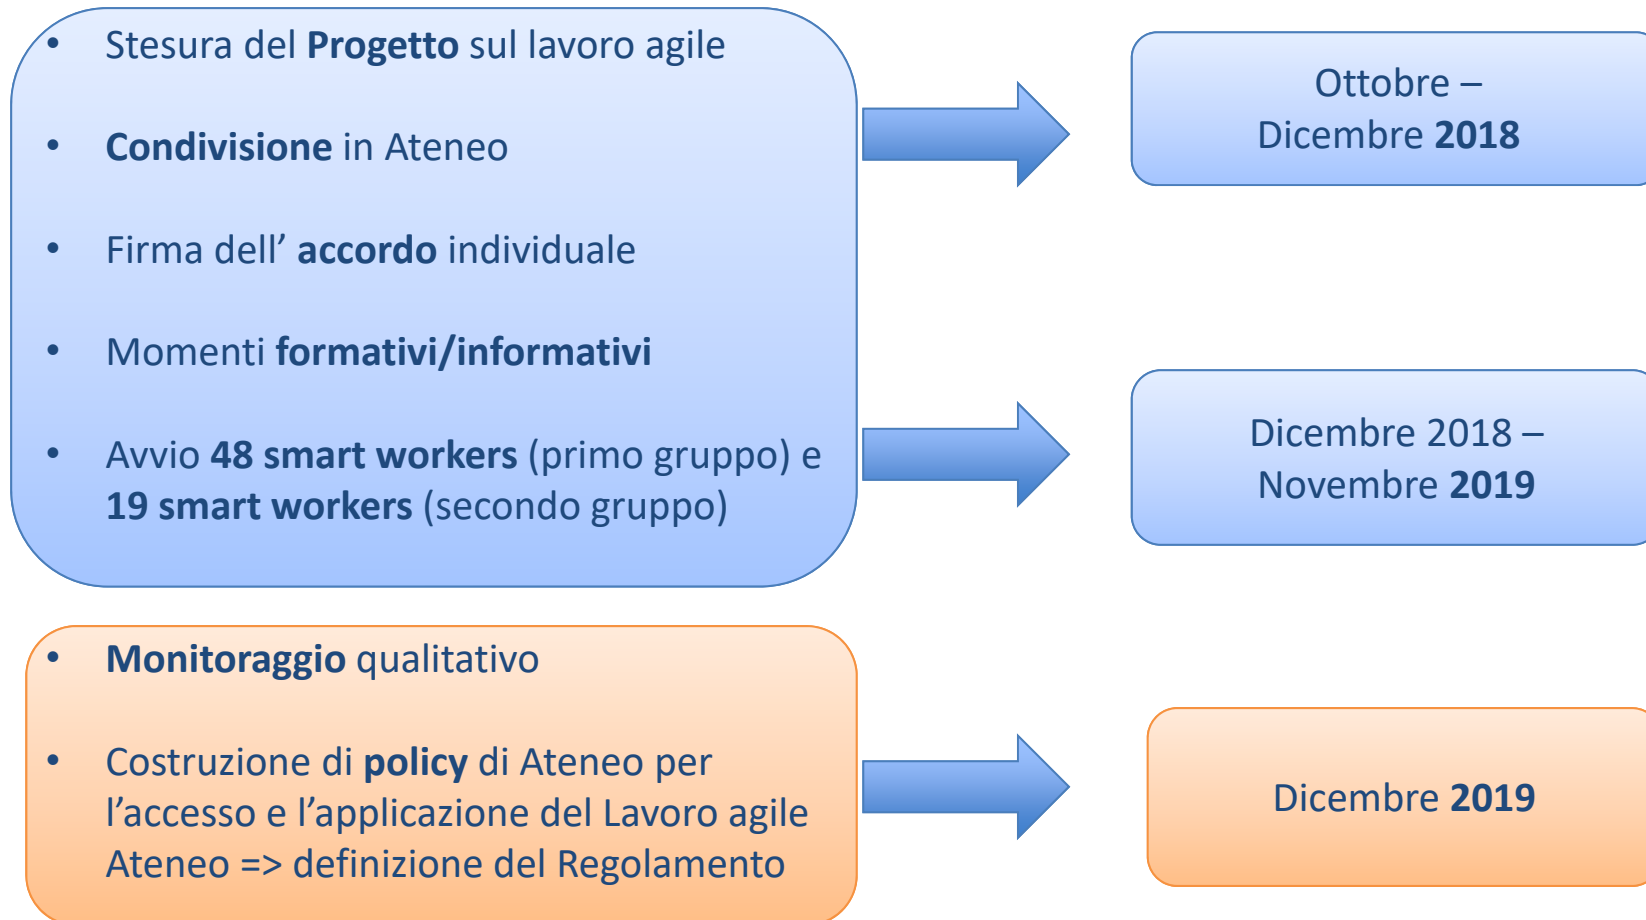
- Stesura del **Progetto** sul lavoro agile
- **Condivisione** in Ateneo
- Firma dell’ **accordo** individuale
- Momenti **formativi/informativi**
- Avvio **48 smart workers** (primo gruppo) e **19 smart workers** (secondo gruppo)

Ottobre – Dicembre **2018**

Dicembre 2018 – Novembre **2019**

- **Monitoraggio** qualitativo
- Costruzione di **policy** di Ateneo per l’accesso e l’applicazione del Lavoro agile Ateneo => definizione del Regolamento

Dicembre **2019**